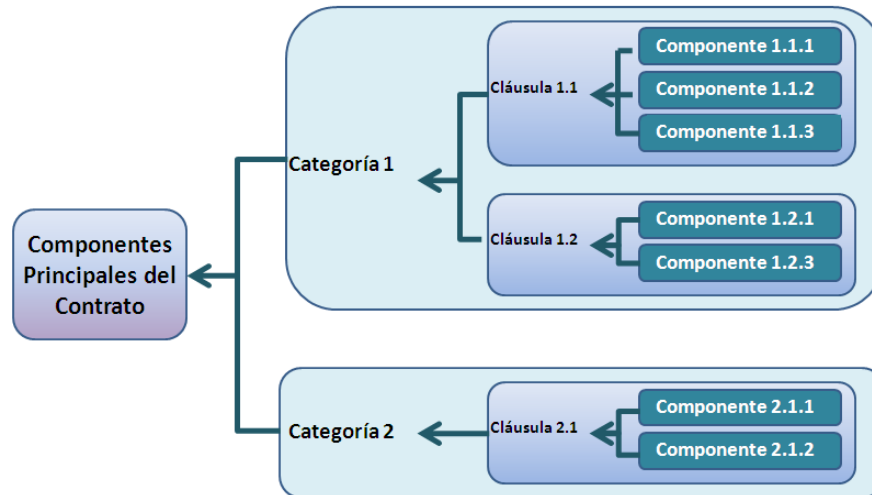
Componentes Principales del Contrato

Categoría 1

Cláusula 1.1

Componente 1.1.1

Componente 1.1.2

Componente 1.1.3

Cláusula 1.2

Componente 1.2.1

Componente 1.2.3

Categoría 2

Cláusula 2.1

Componente 2.1.1

Componente 2.1.2